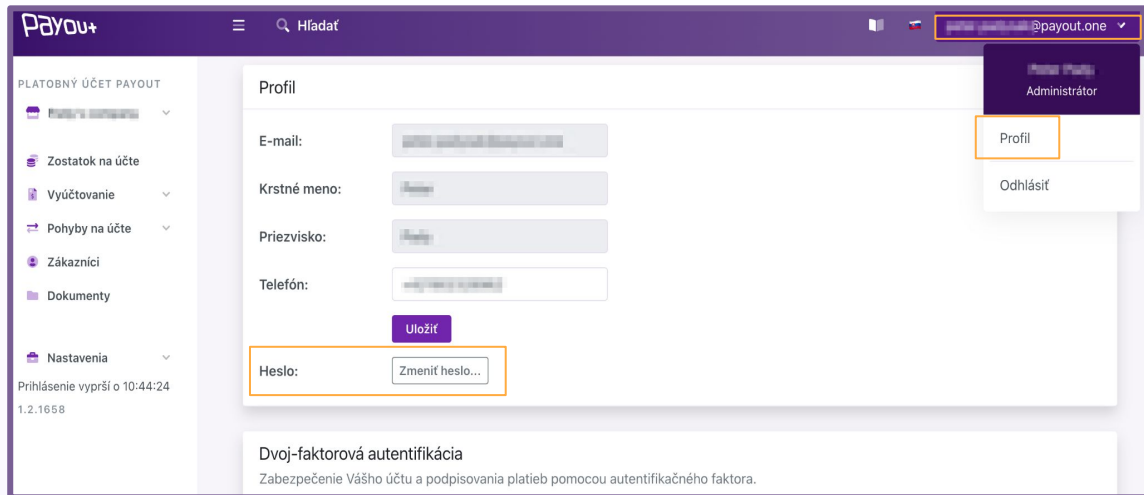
Payou+

Hľadať

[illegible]@payout.one

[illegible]
Administrátor

Profil

Odhlásiť

PLATOBNÝ ÚČET PAYOUT

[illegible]

Zostatok na účte

Vyúčtovanie

Pohyby na účte

Zákazníci

Dokumenty

Nastavenia

Prihlásenie vyprší o 10:44:24

1.2.1658

Profil

E-mail: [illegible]

Krstné meno: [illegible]

Priezvisko: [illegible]

Telefón: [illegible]

Uložiť

Heslo: Zmeniť heslo...

Dvoj-faktorová autentifikácia

Zabezpečenie Vášho účtu a podpisovania platieb pomocou autentifikačného faktora.